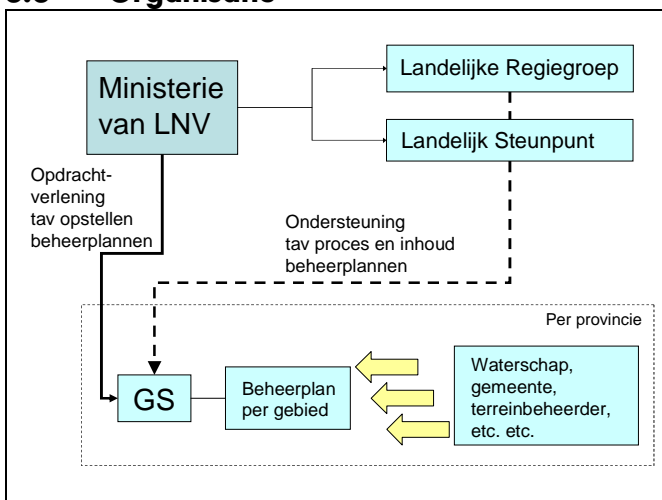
Organisatie

Ministerie van LNV

Landelijke Regiegroep

Landelijk Steunpunt

Opdrachtverlening tav opstellen beheerplannen

Ondersteuning tav proces en inhoud beheerplannen

Per provincie

GS

Beheerplan per gebied

Waterschap, gemeente, terreinbeheerder, etc. etc.